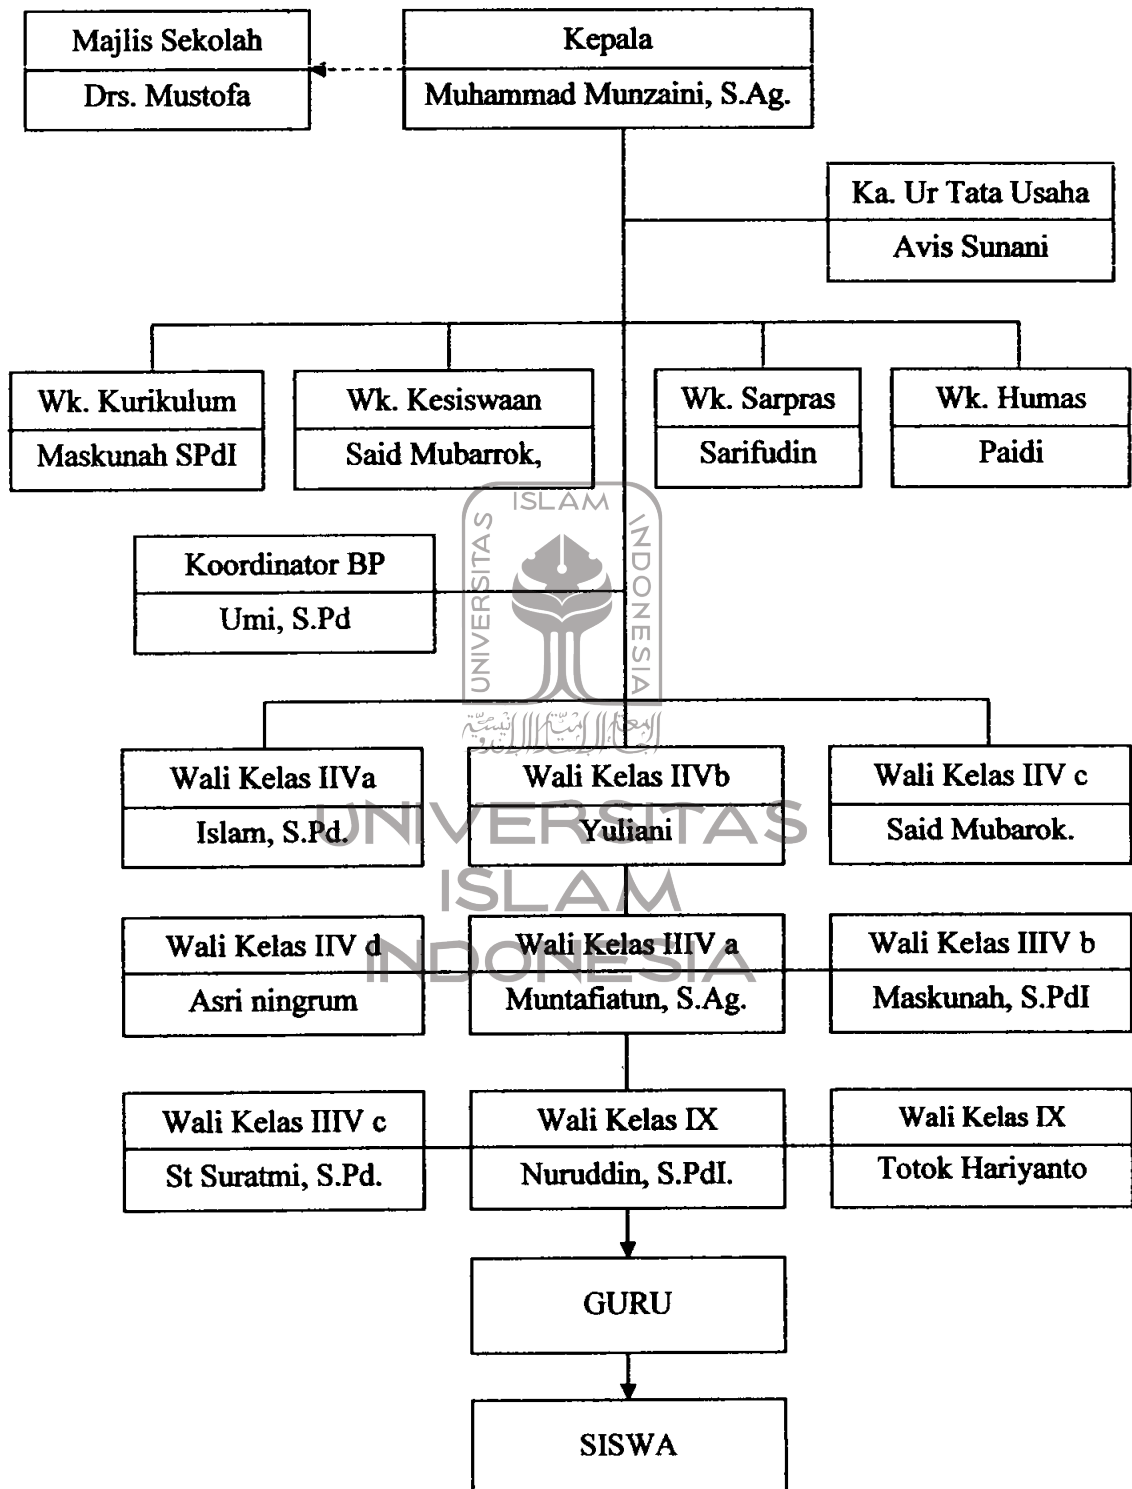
Majlis Sekolah
Drs. Mustofa

Kepala
Muhammad Munzaini, S.Ag.

Ka. Ur Tata Usaha
Avis Sunani

Wk. Kurikulum
Maskunah SPdI

Wk. Kesiswaan
Said Mubarrok,

Wk. Sarpras
Sarifudin

Wk. Humas
Paidi

ISLAM
UNIVERSITAS
INDONESIA

Koordinator BP
Umi, S.Pd

Wali Kelas IIVa
Islam, S.Pd.

Wali Kelas IIVb
Yuliani

Wali Kelas IIV c
Said Mubarok.

UNIVERSITAS
ISLAM
INDONESIA

Wali Kelas IIV d
Asri ningrum

Wali Kelas IIIV a
Muntafiatun, S.Ag.

Wali Kelas IIIV b
Maskunah, S.PdI

Wali Kelas IIIV c
St Suratmi, S.Pd.

Wali Kelas IX
Nuruddin, S.PdI.

Wali Kelas IX
Totok Hariyanto

GURU

SISWA